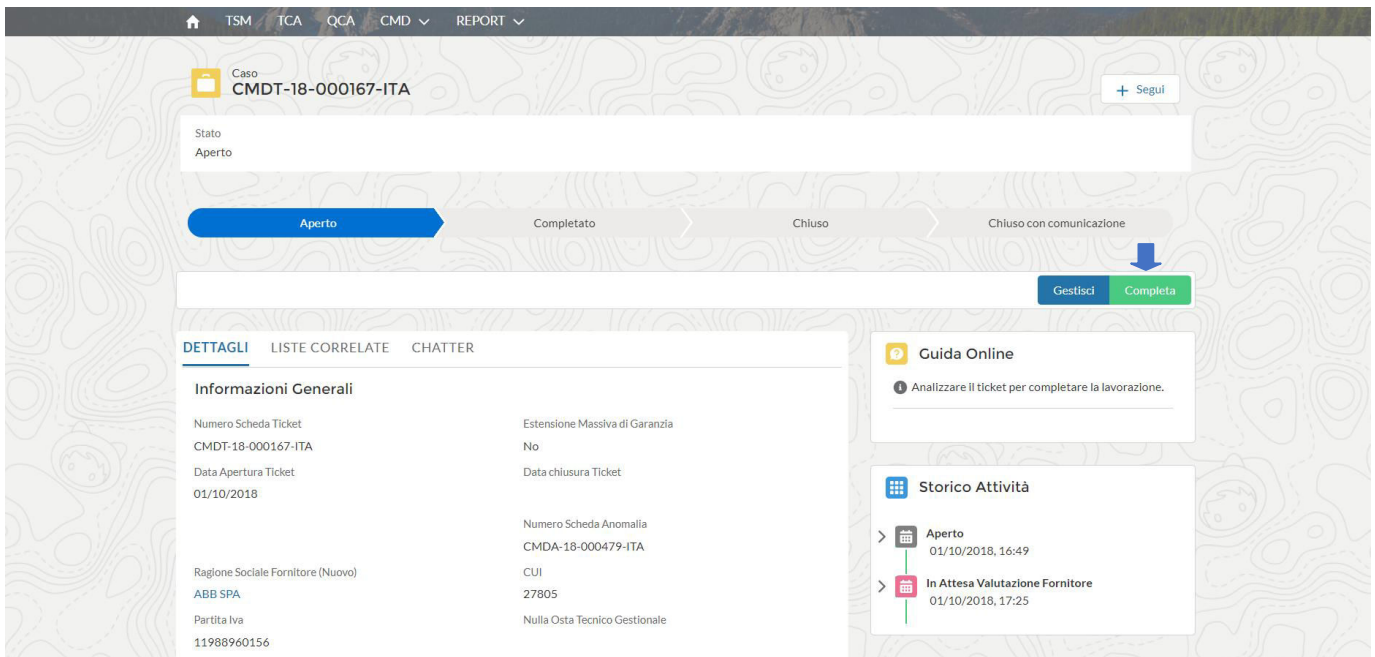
TSM TCA QCA CMD REPORT

Caso
CMDT-18-000167-ITA

+ Segui

Stato
Aperto

Aperto
Completato
Chiuso
Chiuso con comunicazione

Gestisci
Completa

DETTAGLI LISTE CORRELATE CHATTER

Informazioni Generali

Numero Scheda Ticket
CMDT-18-000167-ITA

Estensione Massiva di Garanzia
No

Data Apertura Ticket
01/10/2018

Data chiusura Ticket

Numero Scheda Anomalia
CMDA-18-000479-ITA

Ragione Sociale Fornitore (Nuovo)
ABB SPA

CUI
27805

Partita Iva
11988960156

Nulla Osta Tecnico Gestionale

Guida Online

Analizzare il ticket per completare la lavorazione.

Storico Attività

Aperto
01/10/2018, 16:49

In Attesa Valutazione Fornitore
01/10/2018, 17:25